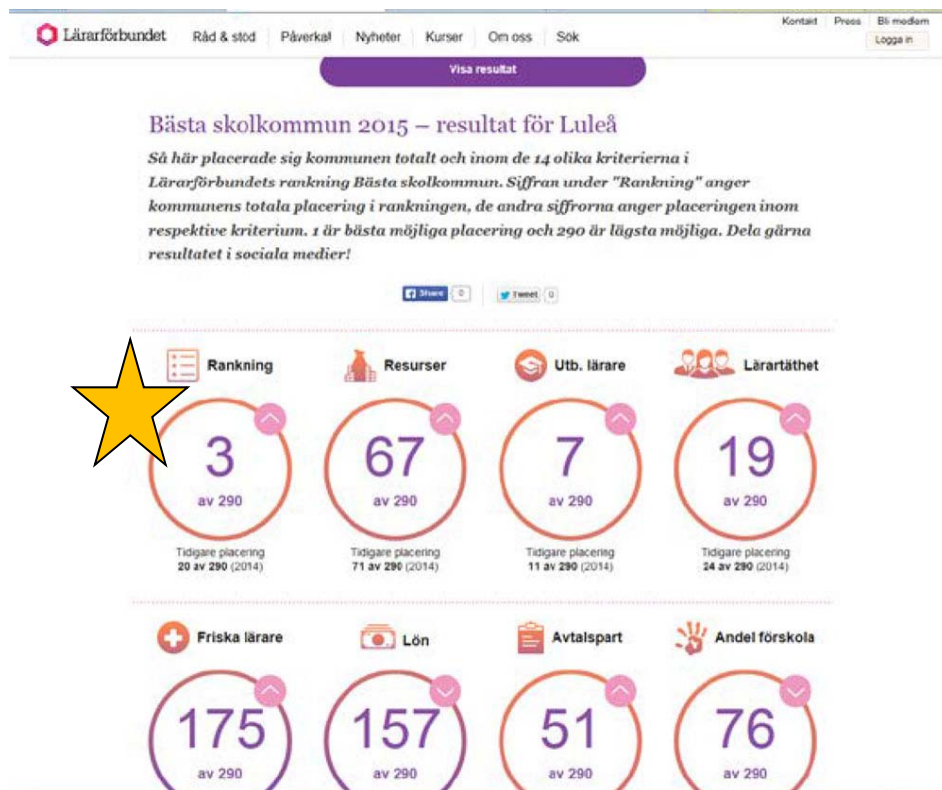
Lärarförbundet Råd & stöd Påverka! Nyheter Kurser Om oss Sök

Kontakt Press Bli medlem

Logga in

Visa resultat

Bästa skolkommun 2015 – resultat för Luleå

Så här placerade sig kommunen totalt och inom de 14 olika kriterierna i Lärarförbundets rankning Bästa skolkommun. Siffran under "Rankning" anger kommunens totala placering i rankningen, de andra siffrorna anger placeringen inom respektive kriterium. 1 är bästa möjliga placering och 290 är lägsta möjliga. Dela gärna resultatet i sociala medier!

Share 0 Tweet 0

Rankning
3
av 290
Tidigare placering
20 av 290 (2014)

Resurser
67
av 290
Tidigare placering
71 av 290 (2014)

Utb. lärare
7
av 290
Tidigare placering
11 av 290 (2014)

Lärartäthet
19
av 290
Tidigare placering
24 av 290 (2014)

Friska lärare
175
av 290

Lön
157
av 290

Avtalspart
51
av 290

Andel förskola
76
av 290